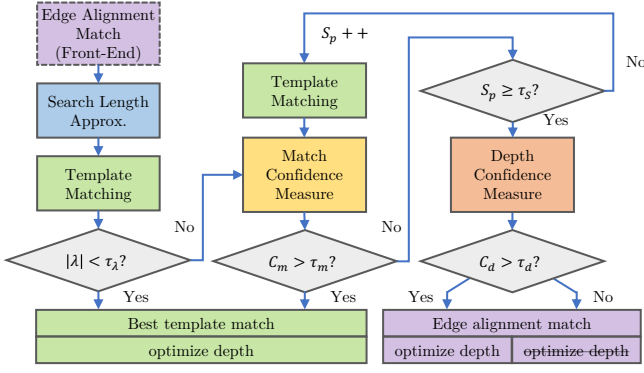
Edge Alignment Match (Front-End)

Search Length Approx.

Template Matching

$|\lambda| < \tau_\lambda$?

No

Yes

Best template match

optimize depth

$S_p + +$

Template Matching

Match Confidence Measure

$C_m > \tau_m$?

No

Yes

$S_p \geq \tau_s$?

No

Yes

Depth Confidence Measure

$C_d > \tau_d$?

Yes

No

Edge alignment match

optimize depth

~~optimize depth~~